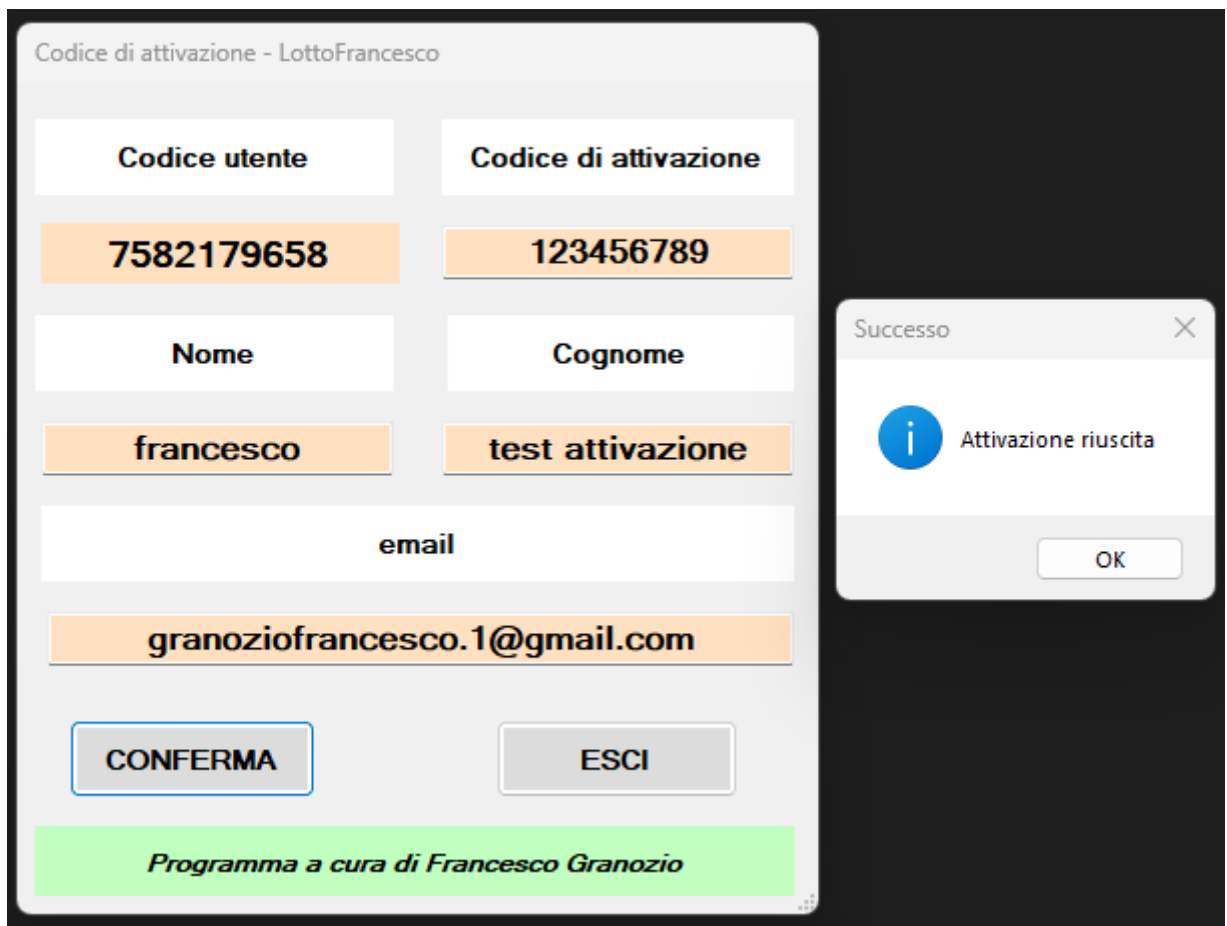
Codice di attivazione - LottoFrancesco

Codice utente

Codice di attivazione

7582179658

123456789

Nome

Cognome

francesco

test attivazione

email

granoziofrancesco.1@gmail.com

CONFERMA

ESCI

Programma a cura di Francesco Granozio

Successo

Attivazione riuscita

OK